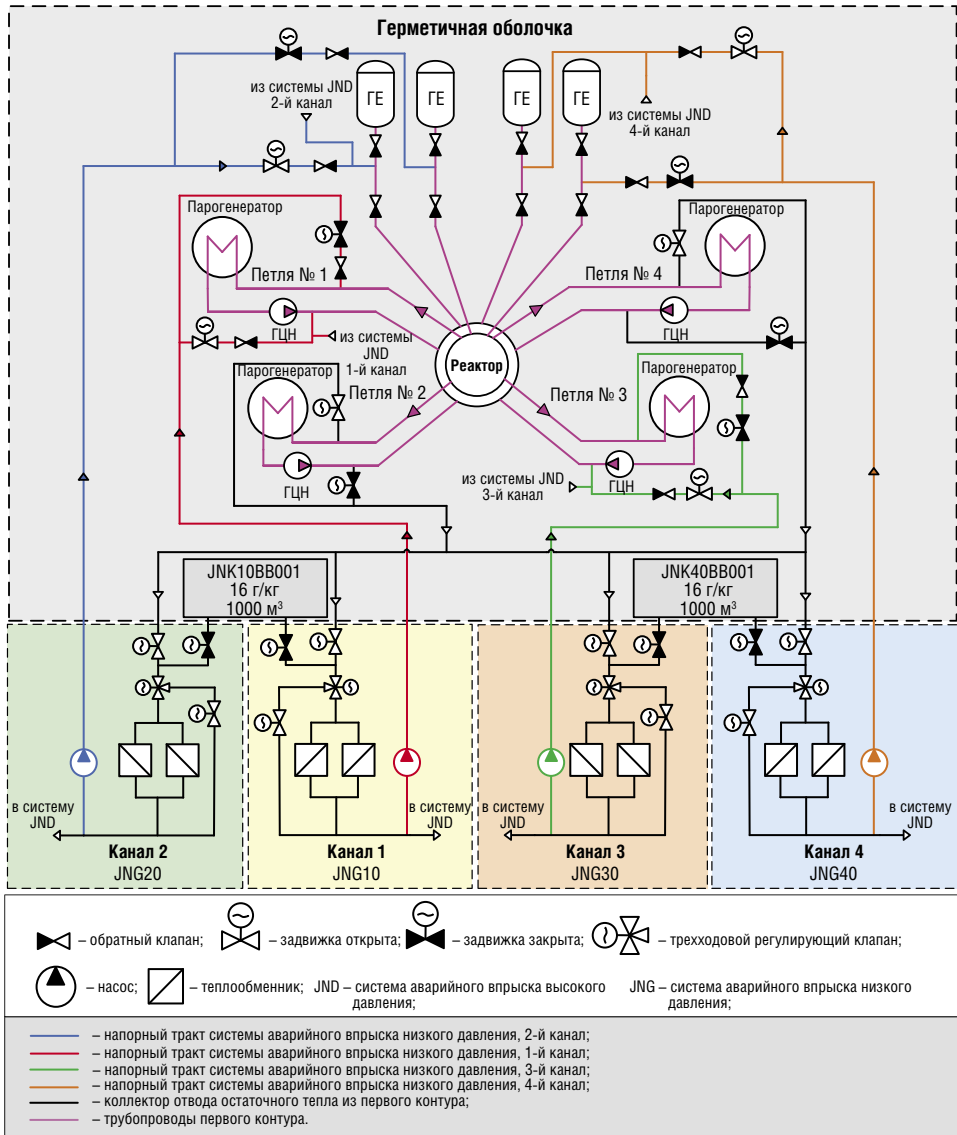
Герметичная оболочка

из системы JND
2-й канал

ГЕ

ГЕ

ГЕ

ГЕ

из системы JND
4-й канал

Парогенератор

Петля № 1

ГЦН

из системы
JND
1-й канал

Парогенератор

Петля № 4

ГЦН

Реактор

Парогенератор

Петля № 2

ГЦН

Петля № 3

Парогенератор

из системы JND
3-й канал

ГЦН

JNK10BB001
16 г/кг
1000 м³

JNK40BB001
16 г/кг
1000 м³

в систему
JND

Канал 2
JNG20

в систему
JND

Канал 1
JNG10

в систему
JND

Канал 3
JNG30

в систему
JND

Канал 4
JNG40

– обратный клапан; – задвижка открыта; – задвижка закрыта; – трехходовой регулирующий клапан;

– насос; – теплообменник; JND – система аварийного впрыска высокого давления; JNG – система аварийного впрыска низкого давления;

– напорный тракт системы аварийного впрыска низкого давления, 2-й канал;
– напорный тракт системы аварийного впрыска низкого давления, 1-й канал;
– напорный тракт системы аварийного впрыска низкого давления, 3-й канал;
– напорный тракт системы аварийного впрыска низкого давления, 4-й канал;
– коллектор отвода остаточного тепла из первого контура;
– трубопроводы первого контура.